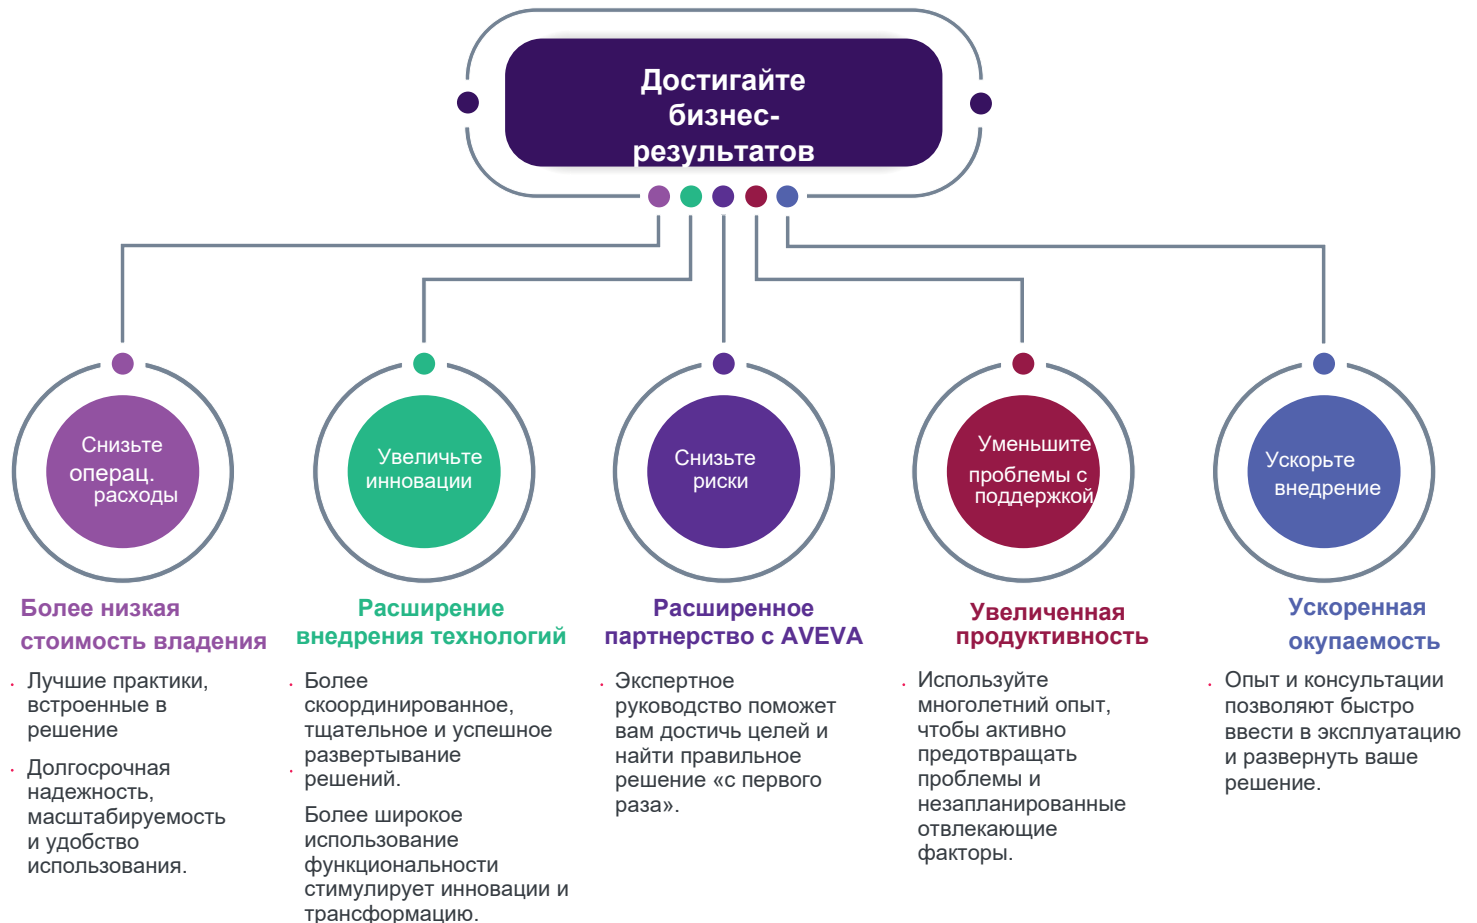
Достигайте бизнес-результатов

Снизьте операц. расходы

Увеличьте инновации

Снизьте риски

Уменьшите проблемы с поддержкой

Ускорьте внедрение

Более низкая стоимость владения

· Лучшие практики, встроенные в решение

· Долгосрочная надежность, масштабируемость и удобство использования.

Расширение внедрения технологий

· Более скоординированное, тщательное и успешное развертывание решений.

· Более широкое использование функциональности стимулирует инновации и трансформацию.

Расширенное партнерство с AVEVA

· Экспертное руководство поможет вам достичь целей и найти правильное решение «с первого раза».

Увеличенная продуктивность

· Используйте многолетний опыт, чтобы активно предотвращать проблемы и незапланированные отвлекающие факторы.

Ускоренная окупаемость

· Опыт и консультации позволяют быстро ввести в эксплуатацию и развернуть ваше решение.